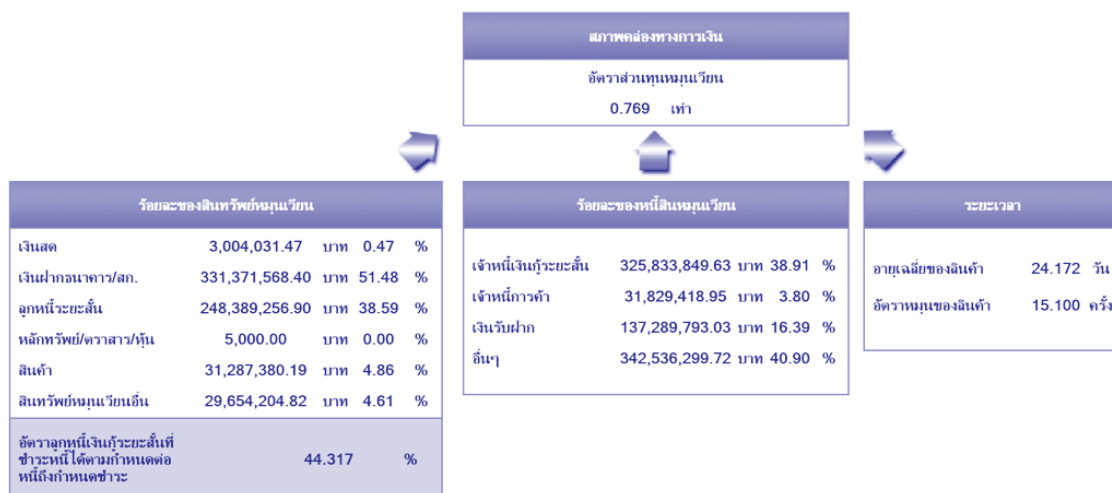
สภาพคล่องทางการเงิน

อัตราส่วนทุนหมุนเวียน

0.769 เท่า

ร้อยละของสินทรัพย์หมุนเวียน

| | | | | |
|---|---|---|---|---|
| เงินสด | 3,004,031.47 | บาท | 0.47 | % |
| เงินฝากธนาคาร/สก. | 331,371,568.40 | บาท | 51.48 | % |
| ลูกหนี้ระยะสั้น | 248,389,256.90 | บาท | 38.59 | % |
| หลักทรัพย์/ตราสาร/หุ้น | 5,000.00 | บาท | 0.00 | % |
| สินค้า | 31,287,380.19 | บาท | 4.86 | % |
| สินทรัพย์หมุนเวียนอื่น | 29,654,204.82 | บาท | 4.61 | % |

อัตราลูกหนี้เงินกู้ระยะสั้นที่ชำระหนี้ได้ตามกำหนดต่อหนี้ถึงกำหนดชำระ 44.317 %

ร้อยละของหนี้สินหมุนเวียน

| | | | | |
|---|---|---|---|---|
| เจ้าหนี้เงินกู้ระยะสั้น | 325,833,849.63 | บาท | 38.91 | % |
| เจ้าหนี้การค้า | 31,829,418.95 | บาท | 3.80 | % |
| เงินรับฝาก | 137,289,793.03 | บาท | 16.39 | % |
| อื่นๆ | 342,536,299.72 | บาท | 40.90 | % |

ระยะเวลา

อายุเฉลี่ยของสินค้า 24.172 วัน

อัตราหมุนของสินค้า 15.100 ครั้ง